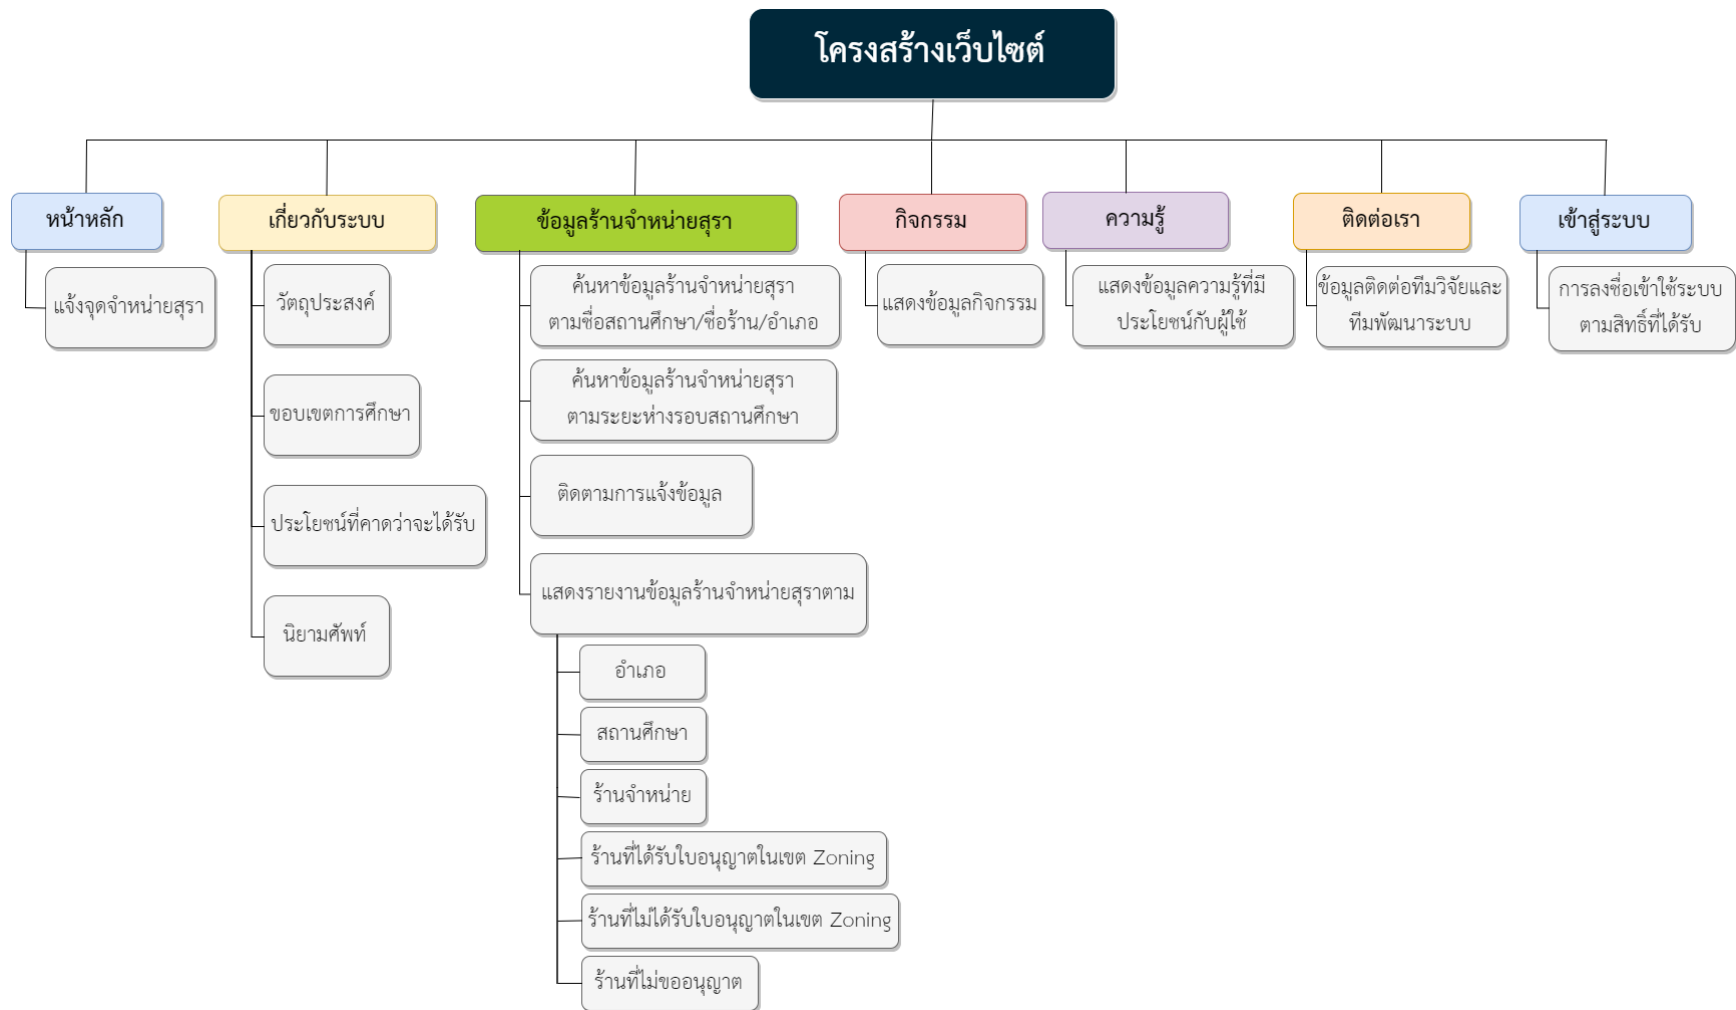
โครงสร้างเว็บไซต์

หน้าหลัก

แจ้งจุดจำหน่ายสุรา

เกี่ยวกับระบบ

วัตถุประสงค์

ขอบเขตการศึกษา

ประโยชน์ที่คาดว่าจะได้รับ

นิยามศัพท์

ข้อมูลร้านจำหน่ายสุรา

ค้นหาข้อมูลร้านจำหน่ายสุรา ตามชื่อสถานศึกษา/ชื่อร้าน/อำเภอ

ค้นหาข้อมูลร้านจำหน่ายสุรา ตามระยะห่างรอบสถานศึกษา

ติดตามการแจ้งข้อมูล

แสดงรายงานข้อมูลร้านจำหน่ายสุราตาม

อำเภอ

สถานศึกษา

ร้านจำหน่าย

ร้านที่ได้รับใบอนุญาตในเขต Zoning

ร้านที่ไม่ได้รับใบอนุญาตในเขต Zoning

ร้านที่ไม่ขออนุญาต

กิจกรรม

แสดงข้อมูลกิจกรรม

ความรู้

แสดงข้อมูลความรู้ที่มีประโยชน์กับผู้ใช้

ติดต่อเรา

ข้อมูลติดต่อทีมวิจัยและทีมพัฒนาระบบ

เข้าสู่ระบบ

การลงชื่อเข้าใช้ระบบตามสิทธิ์ที่ได้รับ